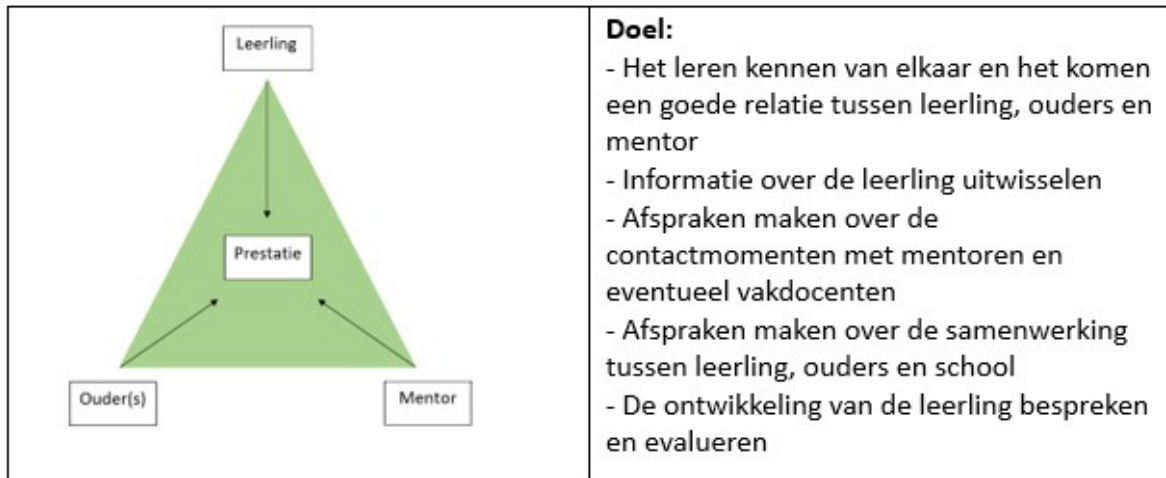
| Leerling<br>Prestatie<br>Ouder(s) Mentor | **Doel:**<br>- Het leren kennen van elkaar en het komen een goede relatie tussen leerling, ouders en mentor<br>- Informatie over de leerling uitwisselen<br>- Afspraken maken over de contactmomenten met mentoren en eventueel vakdocenten<br>- Afspraken maken over de samenwerking tussen leerling, ouders en school<br>- De ontwikkeling van de leerling bespreken en evalueren |
|---|---|